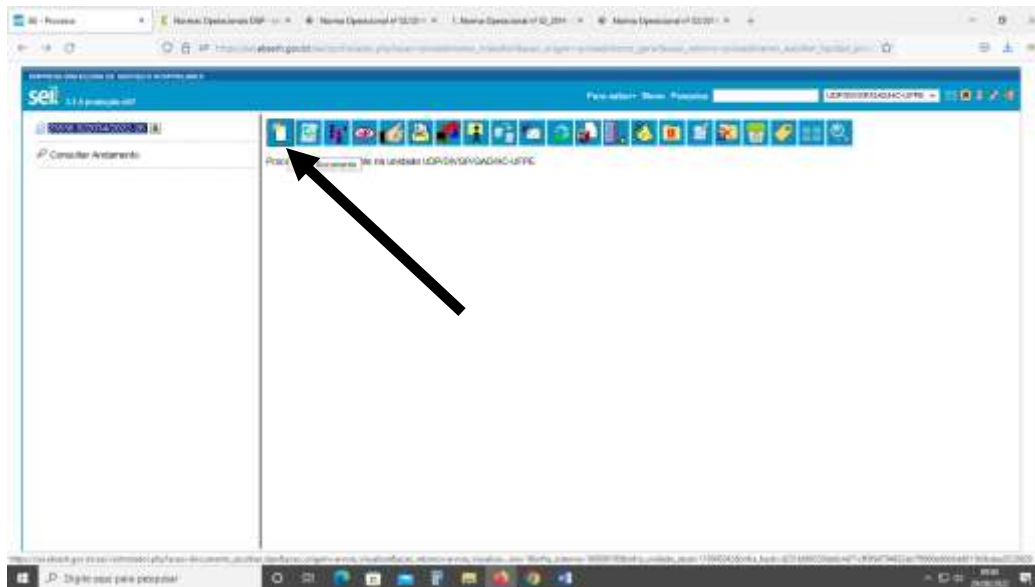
SEI - Processo
Normas Operacionais DSP
Norma Operacional nº 02/201
1. Norma Operacional nº 02_201
Norma Operacional nº 02/201

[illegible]

sei! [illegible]

Para saber+ Menu Pesquisa

UDP/DSV/SRVGAD/AC-UFPE

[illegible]

Consultar Andamento

Processo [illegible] na unidade UDP/DSV/SRVGAD/AC-UFPE

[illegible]

Digite aqui para pesquisar